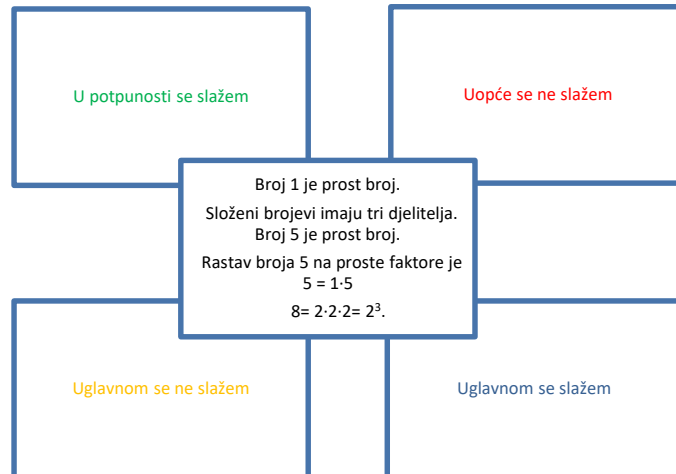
U potpunosti se slažem

Uopće se ne slažem

Broj 1 je prost broj.

Složeni brojevi imaju tri djelitelja.

Broj 5 je prost broj.

Rastav broja 5 na proste faktore je $5 = 1\cdot5$

$8= 2\cdot2\cdot2= 2^3$.

Uglavnom se ne slažem

Uglavnom se slažem